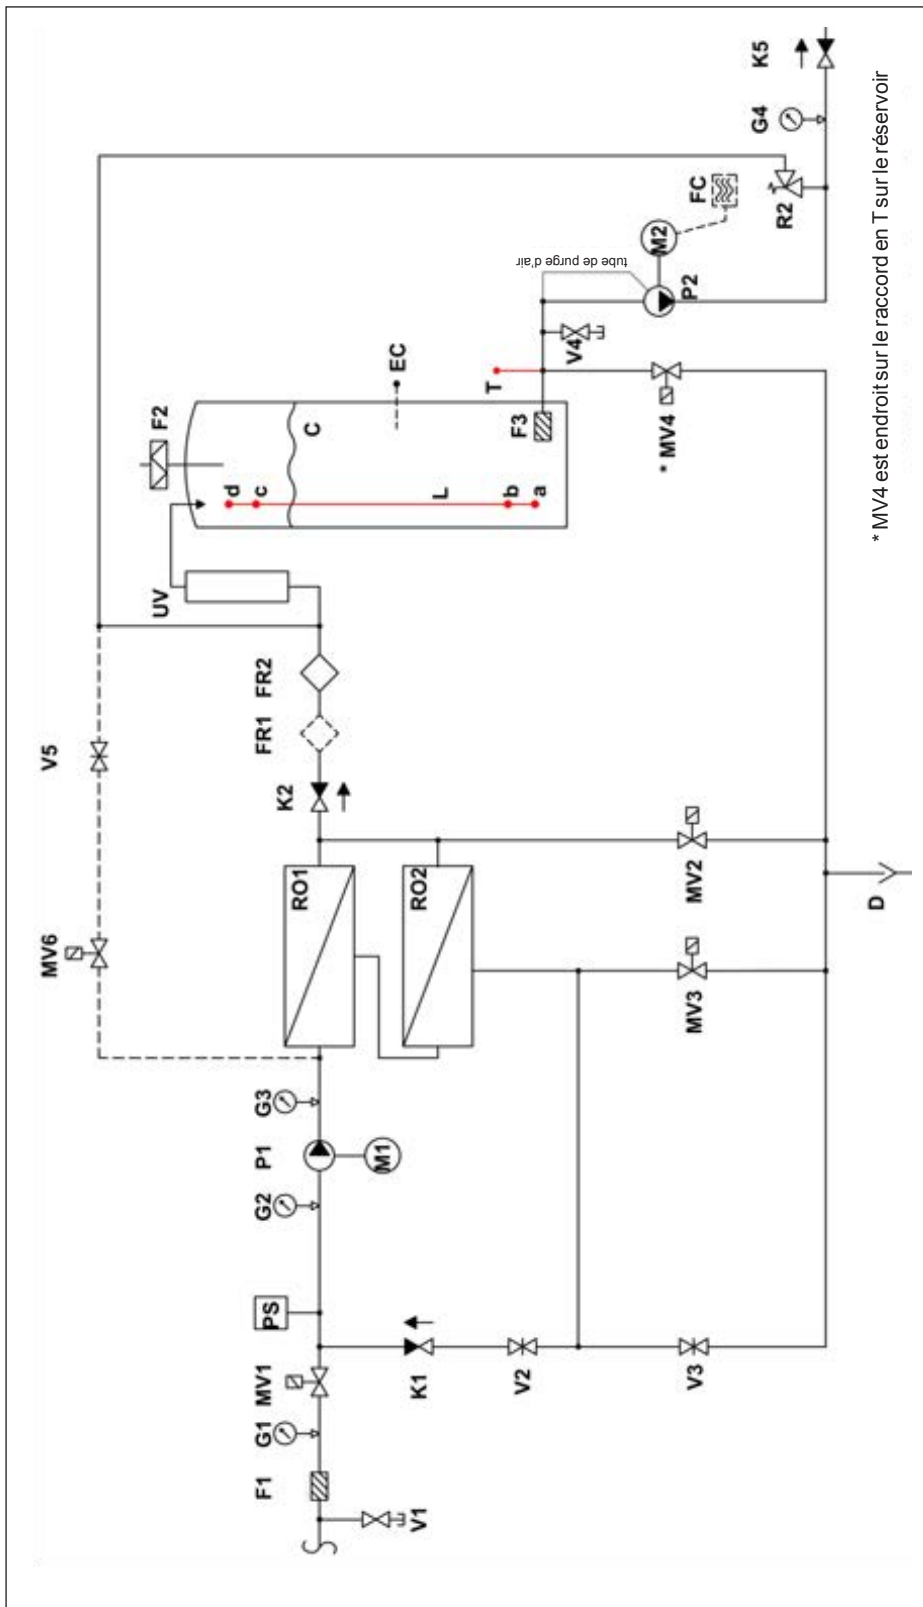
F1
G1
MV1
V1
PS
K1
V2
V3
G2
P1
M1
G3
MV6
V5
RO1
RO2
MV3
MV2
D
K2
FR1
FR2
UV
F2
d
c
C
L
b
a
EC
F3
T
* MV4
V4
tube de purge d'air
P2
M2
FC
R2
G4
K5
* MV4 est endroit sur le raccord en T sur le réservoir